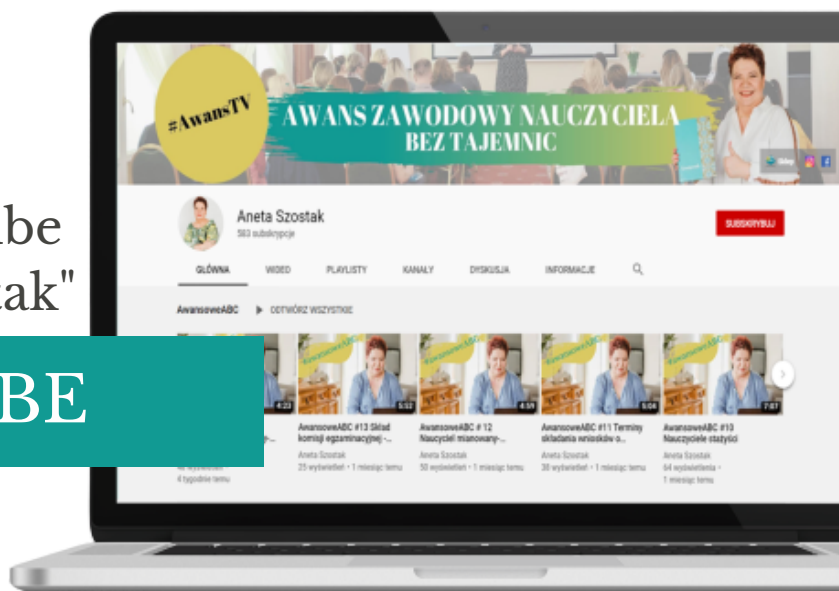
be
ak"

BE

#AwansTV

AWANS ZAWODOWY NAUCZYCIELA
BEZ TAJEMNIC

Aneta Szostak
583 subskrypcje

SUBSKRYBUJ

GŁÓWNA
WIDEO
PLAYLISTY
KANAŁY
DYSKUSJA
INFORMACJE

AwansoweABC
ODTWÓRZ WSZYSTKIE

4:23
5:52
4:59
5:04
7:07

AwansoweABC #13 Skład komisji egzaminacyjnej -...
Aneta Szostak
25 wyświetleń • 1 miesiąc temu

AwansoweABC # 12 Nauczyciel mianowany-...
Aneta Szostak
50 wyświetleń • 1 miesiąc temu

AwansoweABC #11 Terminy składania wniosków o...
Aneta Szostak
30 wyświetleń • 1 miesiąc temu

AwansoweABC #10 Nauczyciele stażyści
Aneta Szostak
64 wyświetlenia • 1 miesiąc temu

4 tygodnie temu